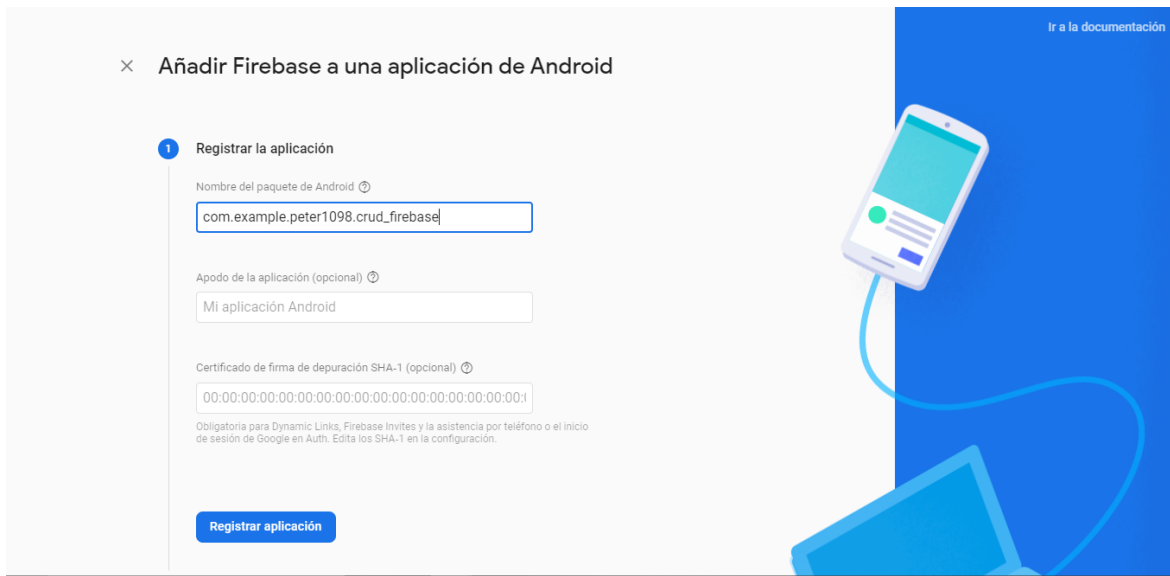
Ir a la documentación

× Añadir Firebase a una aplicación de Android

1 Registrar la aplicación

Nombre del paquete de Android ⓘ

com.example.peter1098.crud_firebase

Apodo de la aplicación (opcional) ⓘ

Mi aplicación Android

Certificado de firma de depuración SHA-1 (opcional) ⓘ

00:00:00:00:00:00:00:00:00:00:00:00:00:00:00:00:00:00:0

Obligatoria para Dynamic Links, Firebase Invites y la asistencia por teléfono o el inicio de sesión de Google en Auth. Edita los SHA-1 en la configuración.

Registrar aplicación